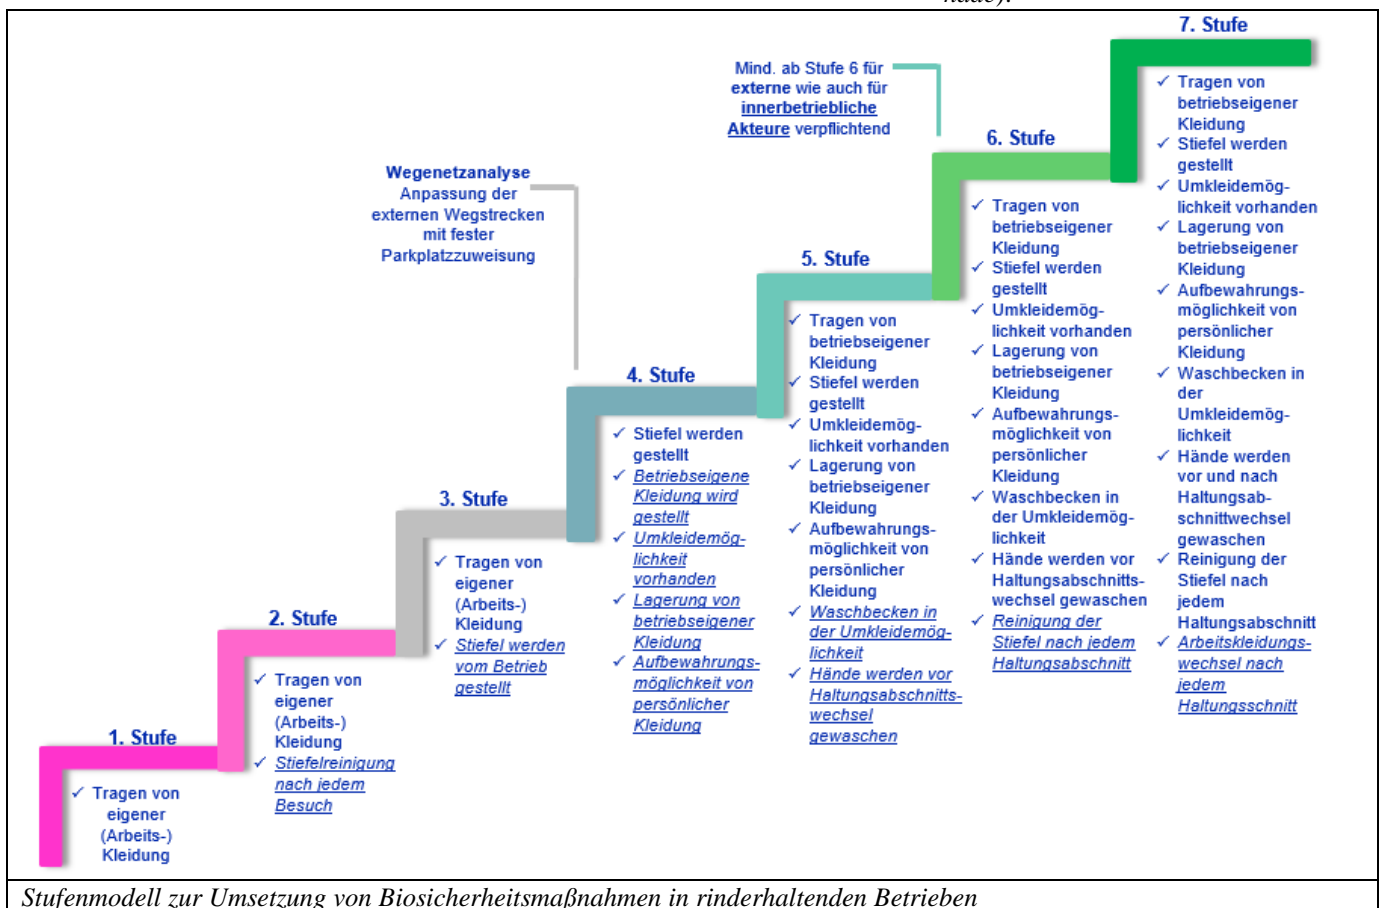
7. Stufe

Mind. ab Stufe 6 für externe wie auch für innerbetriebliche Akteure verpflichtend

6. Stufe

Wegenetzanalyse
Anpassung der externen Wegstrecken mit fester Parkplatzzuweisung

5. Stufe

4. Stufe

3. Stufe

2. Stufe

1. Stufe

✓ Tragen von eigener (Arbeits-) Kleidung

✓ Tragen von eigener (Arbeits-) Kleidung
✓ Stiefelreinigung nach jedem Besuch

✓ Tragen von eigener (Arbeits-) Kleidung
✓ Stiefel werden vom Betrieb gestellt

✓ Stiefel werden gestellt
✓ Betriebseigene Kleidung wird gestellt
✓ Umkleidemöglichkeit vorhanden
✓ Lagerung von betriebseigener Kleidung
✓ Aufbewahrungsmöglichkeit von persönlicher Kleidung

✓ Tragen von betriebseigener Kleidung
✓ Stiefel werden gestellt
✓ Umkleidemöglichkeit vorhanden
✓ Lagerung von betriebseigener Kleidung
✓ Aufbewahrungsmöglichkeit von persönlicher Kleidung
✓ Waschbecken in der Umkleidemöglichkeit
✓ Hände werden vor Haltungsabschnittswechsel gewaschen

✓ Tragen von betriebseigener Kleidung
✓ Stiefel werden gestellt
✓ Umkleidemöglichkeit vorhanden
✓ Lagerung von betriebseigener Kleidung
✓ Aufbewahrungsmöglichkeit von persönlicher Kleidung
✓ Waschbecken in der Umkleidemöglichkeit
✓ Hände werden vor Haltungsabschnittswechsel gewaschen
✓ Reinigung der Stiefel nach jedem Haltungsabschnitt

✓ Tragen von betriebseigener Kleidung
✓ Stiefel werden gestellt
✓ Umkleidemöglichkeit vorhanden
✓ Lagerung von betriebseigener Kleidung
✓ Aufbewahrungsmöglichkeit von persönlicher Kleidung
✓ Waschbecken in der Umkleidemöglichkeit
✓ Hände werden vor und nach Haltungsabschnittwechsel gewaschen
✓ Reinigung der Stiefel nach jedem Haltungsabschnitt
✓ Arbeitskleidungswechsel nach jedem Haltungsschnitt

Stufenmodell zur Umsetzung von Biosicherheitsmaßnahmen in rinderhaltenden Betrieben